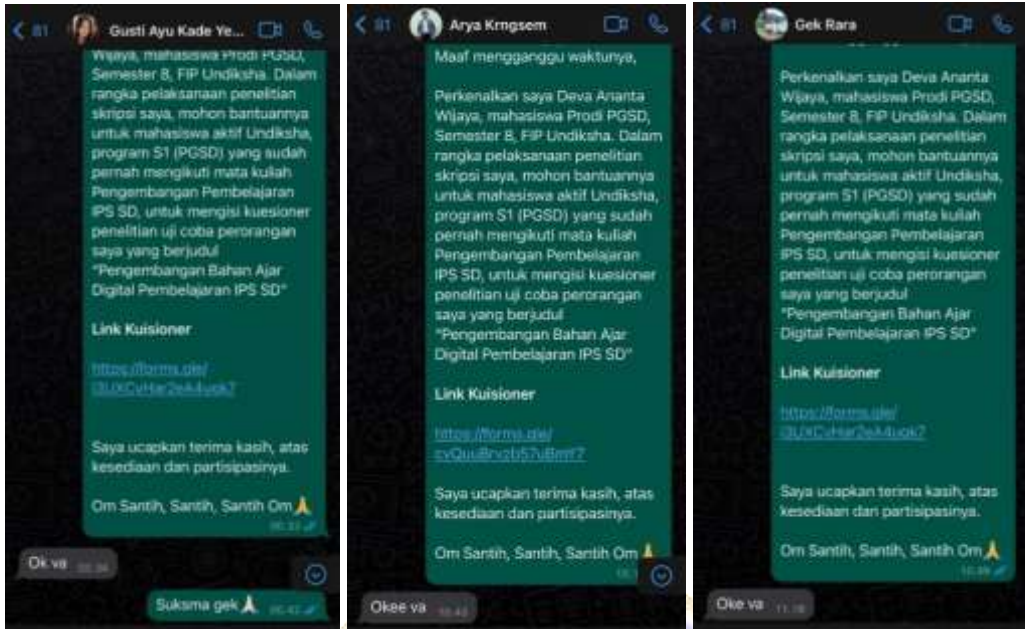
81 Gusti Ayu Kade Ye...

Wijaya, mahasiswa Prodi PGSD, Semester 8, FIP Undiksha. Dalam rangka pelaksanaan penelitian skripsi saya, mohon bantuannya untuk mahasiswa aktif Undiksha, program S1 (PGSD) yang sudah pernah mengikuti mata kuliah Pengembangan Pembelajaran IPS SD, untuk mengisi kuesioner penelitian uji coba perorangan saya yang berjudul "Pengembangan Bahan Ajar Digital Pembelajaran IPS SD"

Link Kuisioner

https://forms.gle/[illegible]

Saya ucapkan terima kasih, atas kesediaan dan partisipasinya.

Om Santih, Santih, Santih Om 🙏 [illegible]

Ok va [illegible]

Suksma gek 🙏 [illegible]

81 Arya Krngsem

Maaf mengganggu waktunya,

Perkenalkan saya Deva Ananta Wijaya, mahasiswa Prodi PGSD, Semester 8, FIP Undiksha. Dalam rangka pelaksanaan penelitian skripsi saya, mohon bantuannya untuk mahasiswa aktif Undiksha, program S1 (PGSD) yang sudah pernah mengikuti mata kuliah Pengembangan Pembelajaran IPS SD, untuk mengisi kuesioner penelitian uji coba perorangan saya yang berjudul "Pengembangan Bahan Ajar Digital Pembelajaran IPS SD"

Link Kuisioner

https://forms.gle/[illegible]

Saya ucapkan terima kasih, atas kesediaan dan partisipasinya.

Om Santih, Santih, Santih Om 🙏 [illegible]

Okee va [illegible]

81 Gek Rara

Perkenalkan saya Deva Ananta Wijaya, mahasiswa Prodi PGSD, Semester 8, FIP Undiksha. Dalam rangka pelaksanaan penelitian skripsi saya, mohon bantuannya untuk mahasiswa aktif Undiksha, program S1 (PGSD) yang sudah pernah mengikuti mata kuliah Pengembangan Pembelajaran IPS SD, untuk mengisi kuesioner penelitian uji coba perorangan saya yang berjudul "Pengembangan Bahan Ajar Digital Pembelajaran IPS SD"

Link Kuisioner

https://forms.gle/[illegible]

Saya ucapkan terima kasih, atas kesediaan dan partisipasinya.

Om Santih, Santih, Santih Om 🙏 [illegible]

Oke va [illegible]